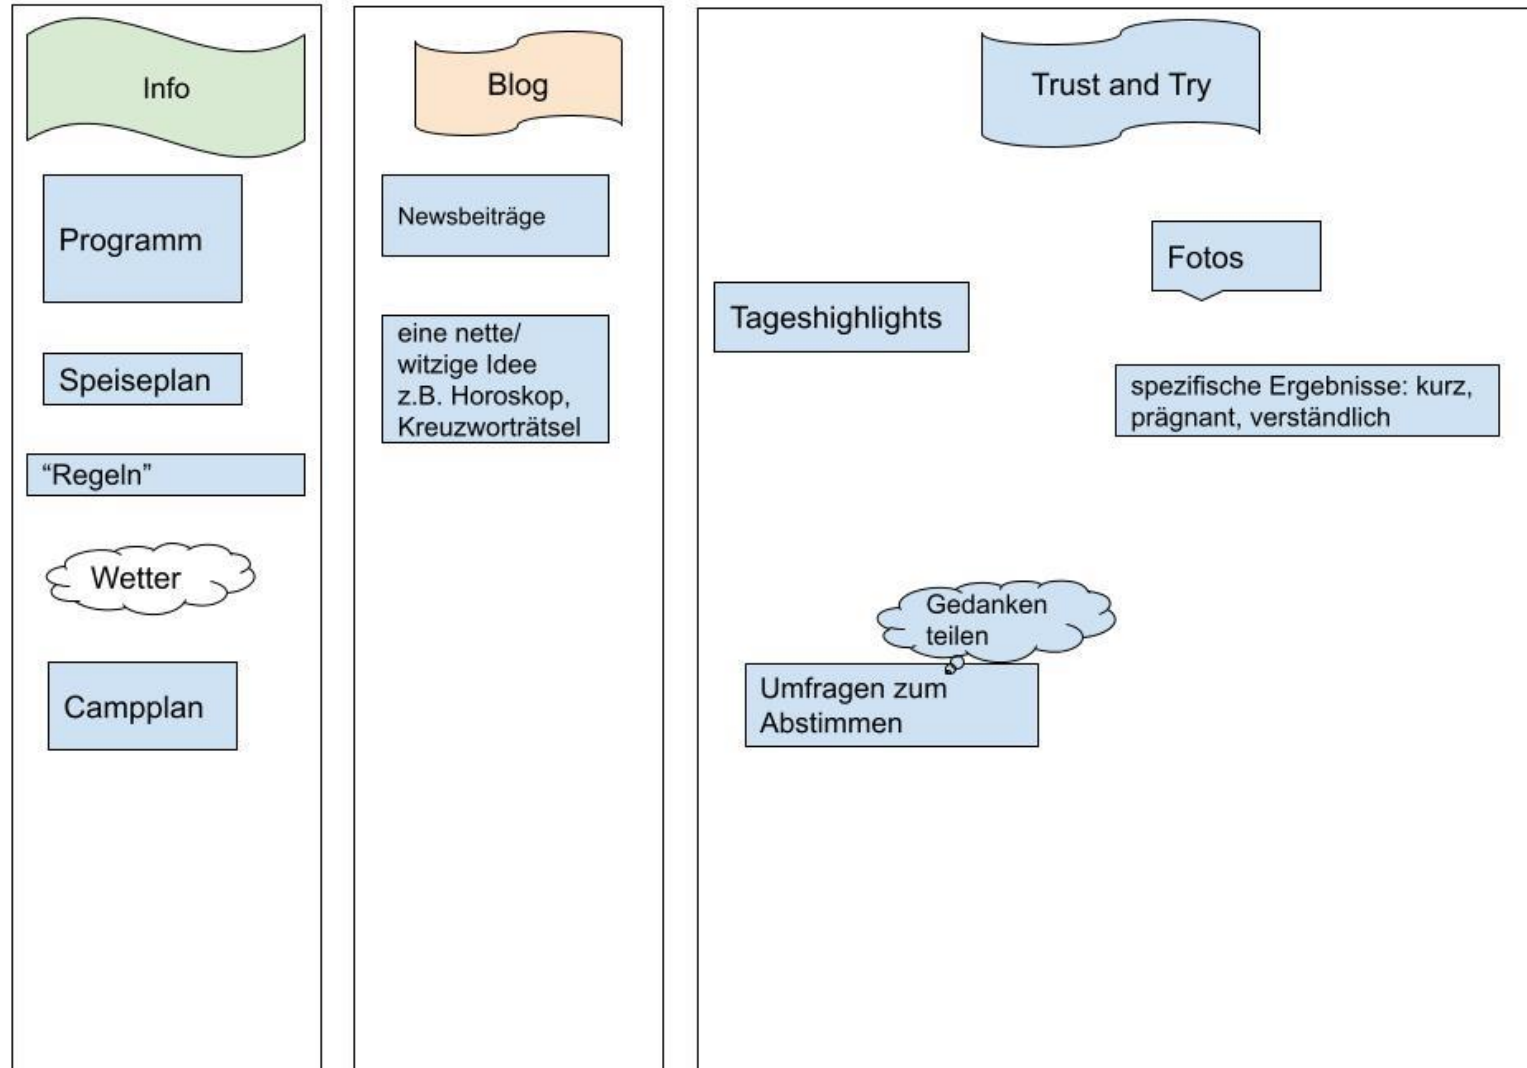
Info

Programm

Speiseplan

“Regeln”

Wetter

Campplan

Blog

Newsbeiträge

eine nette/ witzige Idee z.B. Horoskop, Kreuzworträtsel

Trust and Try

Fotos

Tageshighlights

spezifische Ergebnisse: kurz, prägnant, verständlich

Gedanken teilen

Umfragen zum Abstimmen